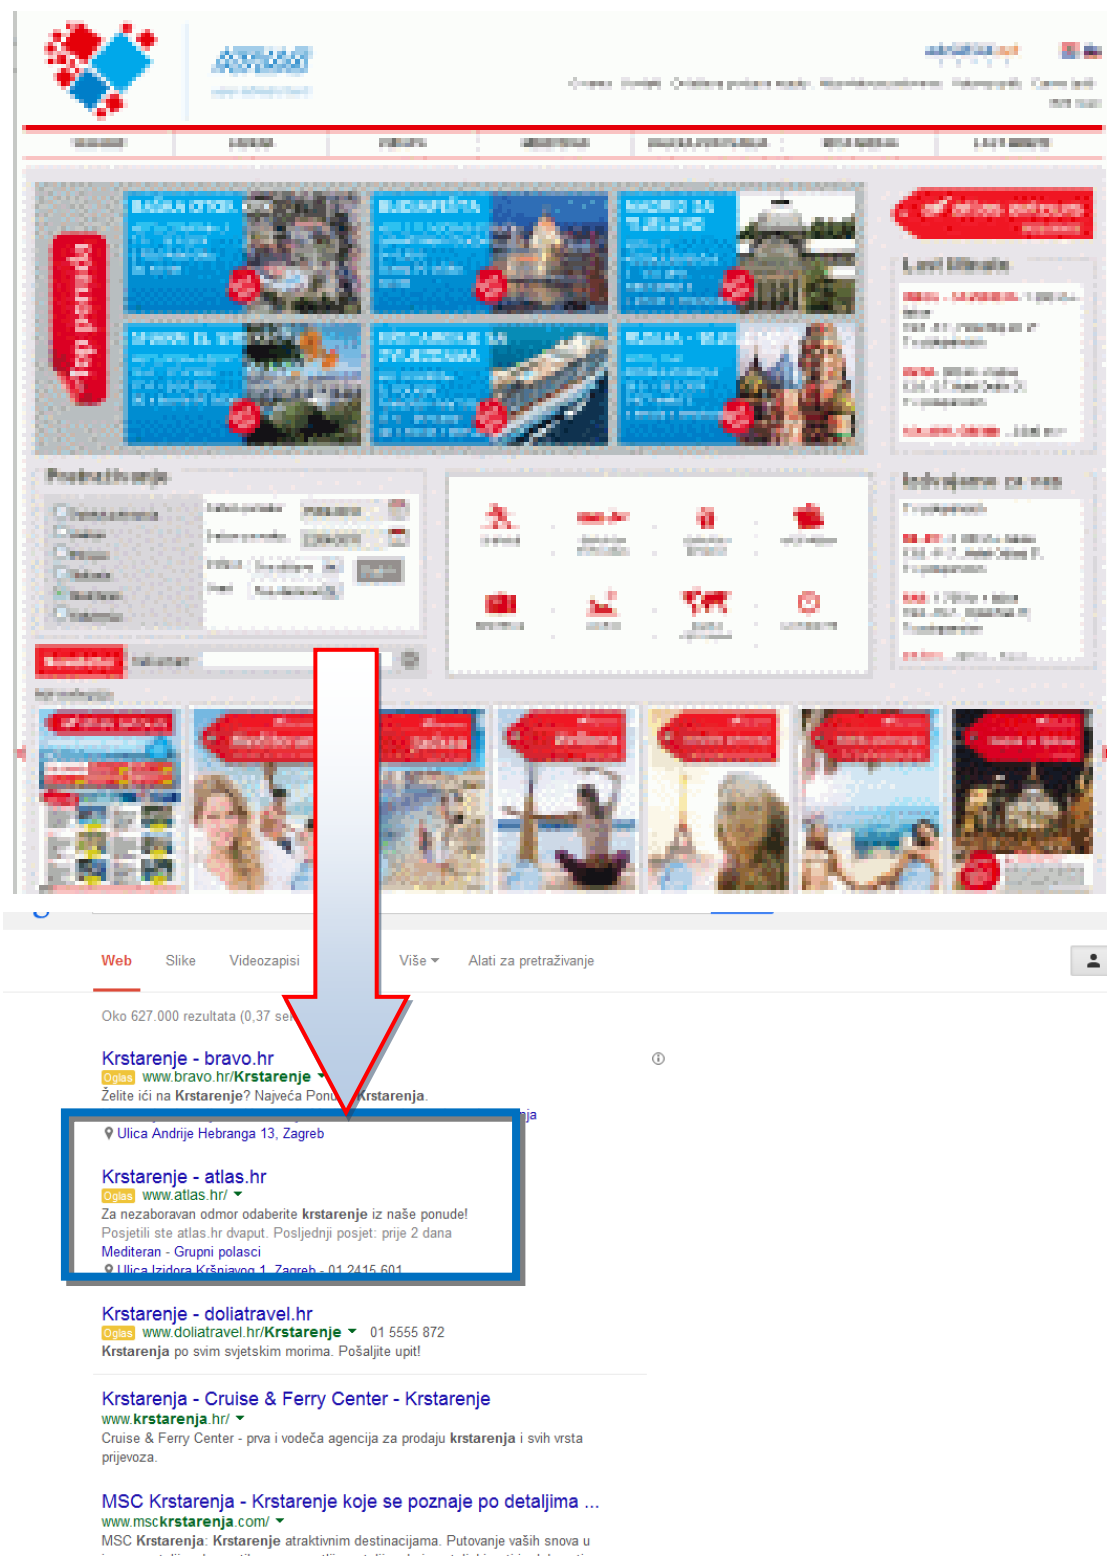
Top ponuda

BAŠKA OTOK KRK

BUDIMPEŠTA

MADRID SA TOLEDOM

RUSIJA

Lasti Minute

Pretraživanje

Izdvajamo za vas

Web Slike Videozapisi Više Alati za pretraživanje

Oko 627.000 rezultata (0,37 se

Krstarenje - bravo.hr
Oglas www.bravo.hr/Krstarenje
Želite ići na Krstarenje? Najveća Pon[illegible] krstarenja.
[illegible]ja
Ulica Andrije Hebranga 13, Zagreb

Krstarenje - atlas.hr
Oglas www.atlas.hr/
Za nezaboravan odmor odaberite krstarenje iz naše ponude!
Posjetili ste atlas.hr dvaput. Posljednji posjet: prije 2 dana
Mediteran - Grupni polasci
Ulica Izidora Kršnjavog 1, Zagreb - 01 2415 601

Krstarenje - doliatravel.hr
Oglas www.doliatravel.hr/Krstarenje 01 5555 872
Krstarenja po svim svjetskim morima. Pošaljite upit!

Krstarenja - Cruise & Ferry Center - Krstarenje
www.krstarenja.hr/
Cruise & Ferry Center - prva i vodeća agencija za prodaju krstarenja i svih vrsta prijevoza.

MSC Krstarenja - Krstarenje koje se poznaje po detaljima ...
www.msckrstarenja.com/
MSC Krstarenja: Krstarenje atraktivnim destinacijama. Putovanje vaših snova u